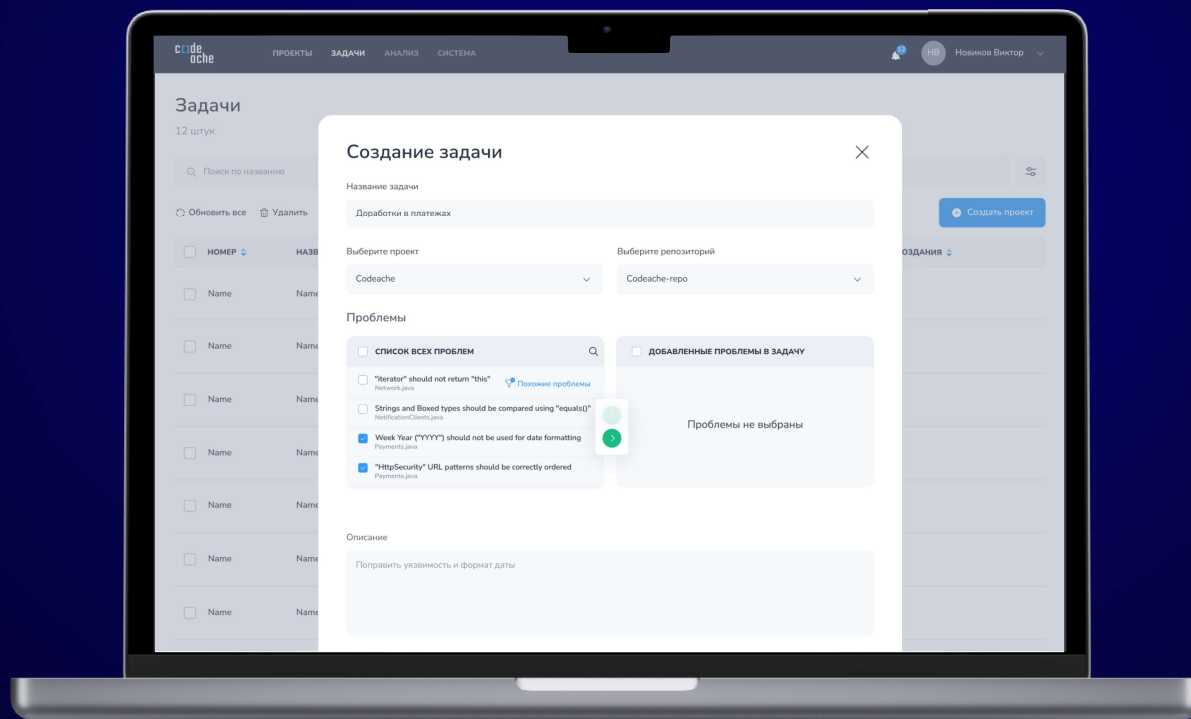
code ache

ПРОЕКТЫ ЗАДАЧИ АНАЛИЗ СИСТЕМА

12 НВ Новиков Виктор

Задачи
12 штук

Поиск по названию

Обновить все Удалить

Создать проект

НОМЕР НАЗВ

ОЗДАНИЯ

| Name | Name |
|---|---|
| Name | Name |
| Name | Name |
| Name | Name |
| Name | Name |
| Name | Name |
| Name | Name |

Создание задачи

Название задачи

Доработки в платежах

Выберите проект

Codeache

Выберите репозиторий

Codeache-repo

Проблемы

СПИСОК ВСЕХ ПРОБЛЕМ

"iterator" should not return "this"
Network.java

Похожие проблемы

Strings and Boxed types should be compared using "equals()"
NotificationClients.java

Week Year ("YYYY") should not be used for date formatting
Payments.java

"HttpSecurity" URL patterns should be correctly ordered
Payments.java

ДОБАВЛЕННЫЕ ПРОБЛЕМЫ В ЗАДАЧУ

Проблемы не выбраны

Описание

Поправить уязвимость и формат даты